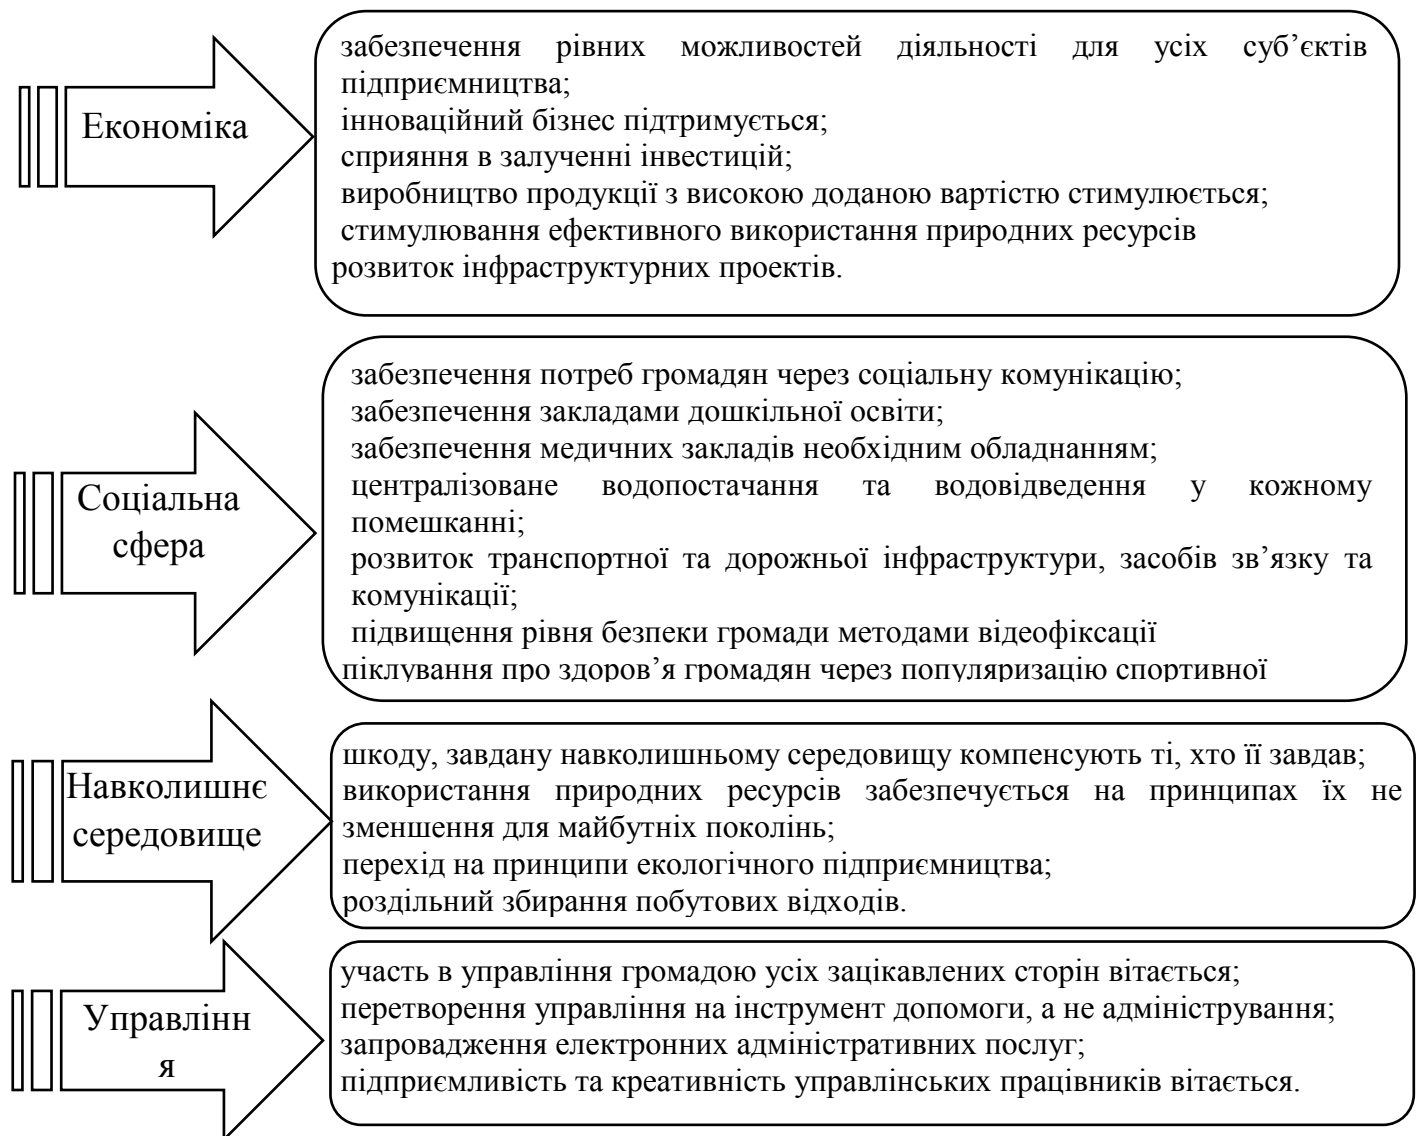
Економіка

забезпечення рівних можливостей діяльності для усіх суб'єктів підприємництва;
інноваційний бізнес підтримується;
сприяння в залученні інвестицій;
виробництво продукції з високою доданою вартістю стимулюється;
стимулювання ефективного використання природних ресурсів
розвиток інфраструктурних проектів.

Соціальна сфера

забезпечення потреб громадян через соціальну комунікацію;
забезпечення закладами дошкільної освіти;
забезпечення медичних закладів необхідним обладнанням;
централізоване водопостачання та водовідведення у кожному помешканні;
розвиток транспортної та дорожньої інфраструктури, засобів зв'язку та комунікації;
підвищення рівня безпеки громади методами відеофіксації
піклування про здоров'я громадян через популяризацію спортивної

Навколишнє середовище

шкоду, завдану навколишньому середовищу компенсують ті, хто її завдав;
використання природних ресурсів забезпечується на принципах їх не зменшення для майбутніх поколінь;
перехід на принципи екологічного підприємництва;
роздільний збирання побутових відходів.

Управлінн я

участь в управління громадою усіх зацікавлених сторін вітається;
перетворення управління на інструмент допомоги, а не адміністрування;
запровадження електронних адміністративних послуг;
підприємливість та креативність управлінських працівників вітається.